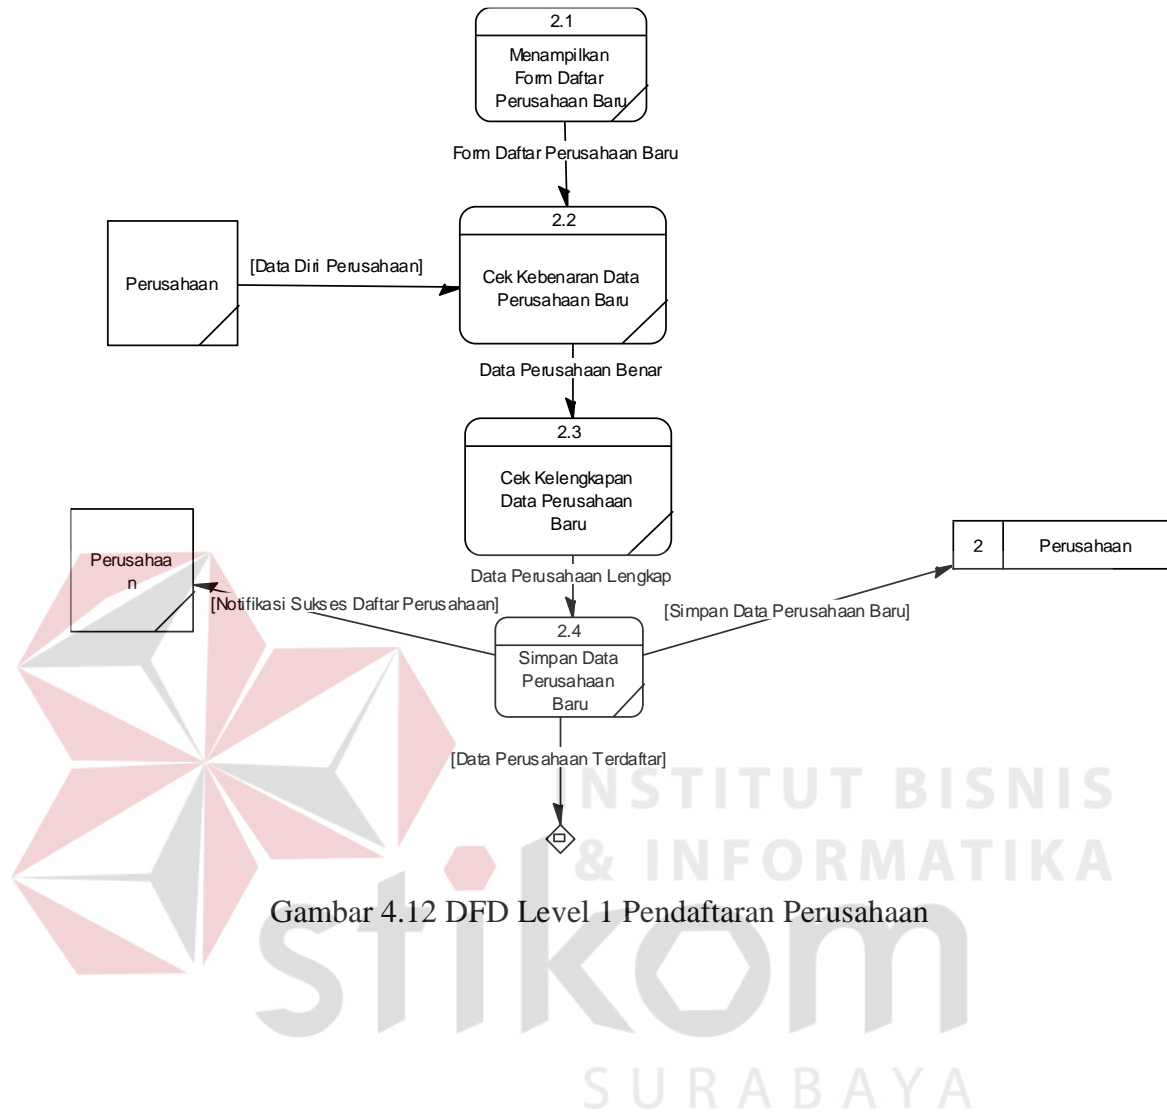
2.1
Menampilkan Form Daftar Perusahaan Baru

Form Daftar Perusahaan Baru

Perusahaan

[Data Diri Perusahaan]

2.2
Cek Kebenaran Data Perusahaan Baru

Data Perusahaan Benar

2.3
Cek Kelengkapan Data Perusahaan Baru

Perusahaa n

Data Perusahaan Lengkap

2 | Perusahaan

[Notifikasi Sukses Daftar Perusahaan]

[Simpan Data Perusahaan Baru]

2.4
Simpan Data Perusahaan Baru

[Data Perusahaan Terdaftar]

INSTITUT BISNIS & INFORMATIKA

Gambar 4.12 DFD Level 1 Pendaftaran Perusahaan

stikom

SURABAYA